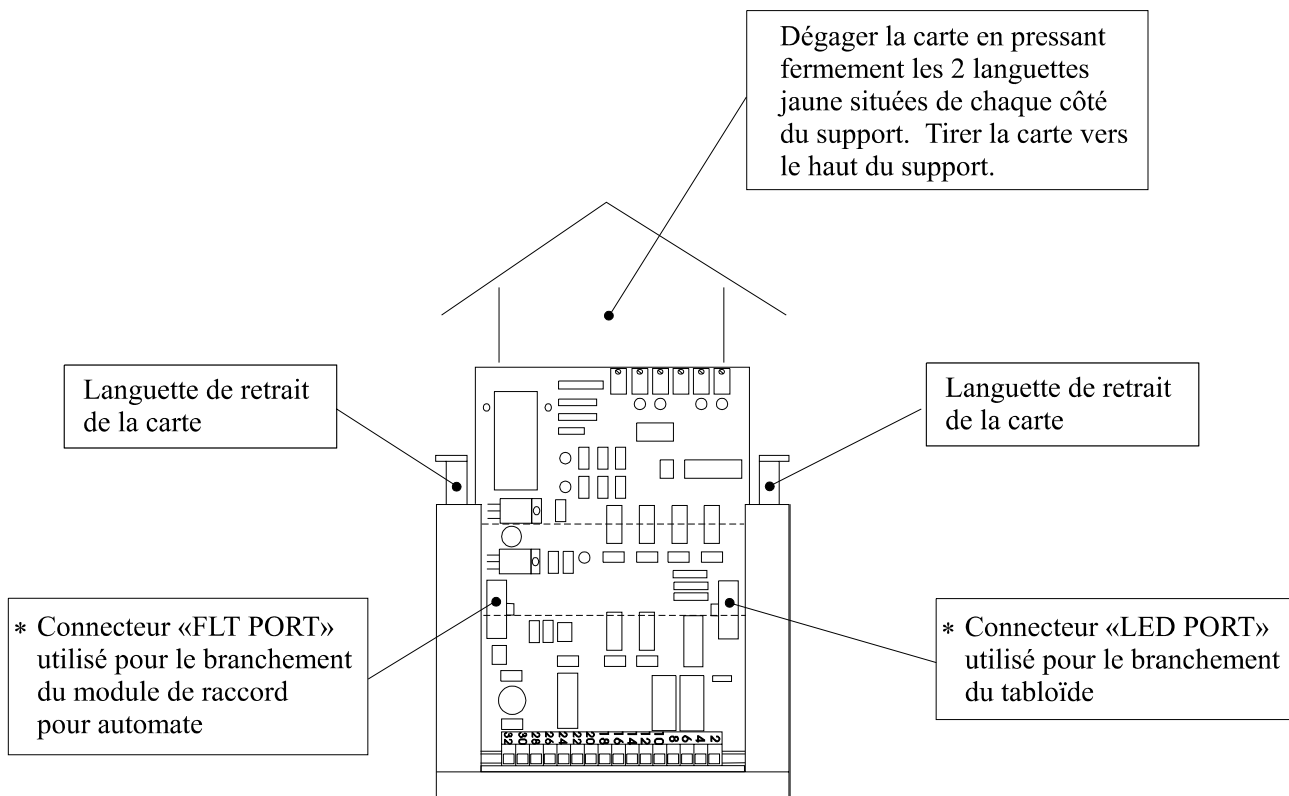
Dégager la carte en pressant fermement les 2 languettes jaune situées de chaque côté du support. Tirer la carte vers le haut du support.

Languette de retrait de la carte

Languette de retrait de la carte

∗ Connecteur «FLT PORT» utilisé pour le branchement du module de raccord pour automate

∗ Connecteur «LED PORT» utilisé pour le branchement du tabloïde

32 30 28 26 24 22 20 18 16 14 12 10 8 6 4 2